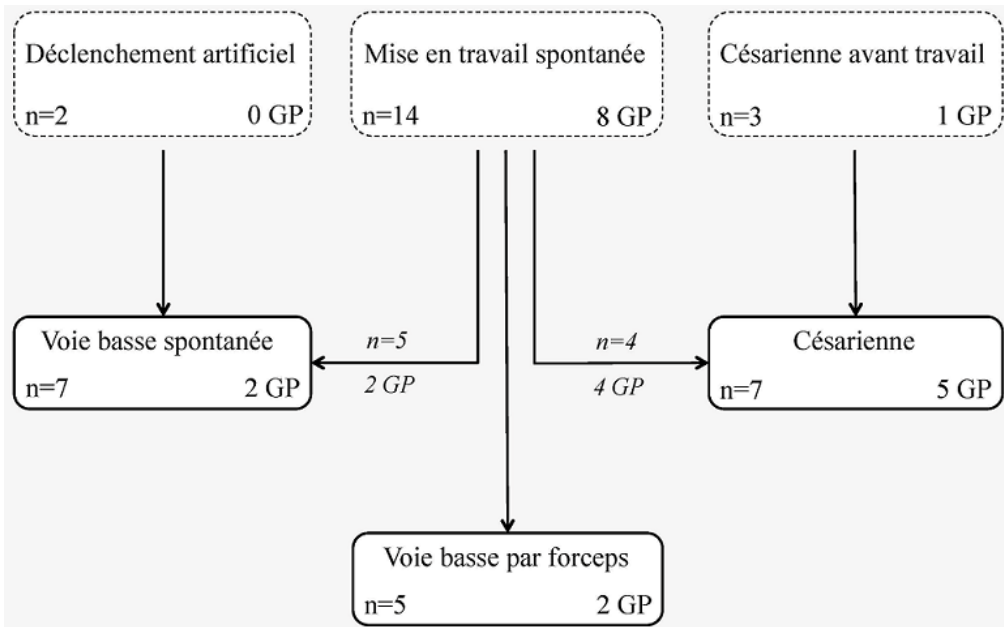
Déclenchement artificiel
n=2 0 GP

Mise en travail spontanée
n=14 8 GP

Césarienne avant travail
n=3 1 GP

Voie basse spontanée
n=7 2 GP

n=5
2 GP

n=4
4 GP

Césarienne
n=7 5 GP

Voie basse par forceps
n=5 2 GP